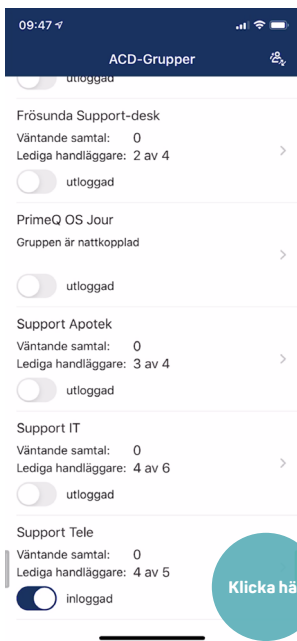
09:47

ACD-Grupper

utloggad

Frösunda Support-desk
Väntande samtal: 0
Lediga handläggare: 2 av 4

utloggad

PrimeQ OS Jour
Gruppen är nattkopplad

utloggad

Support Apotek
Väntande samtal: 0
Lediga handläggare: 3 av 4

utloggad

Support IT
Väntande samtal: 0
Lediga handläggare: 4 av 6

utloggad

Support Tele
Väntande samtal: 0
Lediga handläggare: 4 av 5

inloggad

Klicka hä